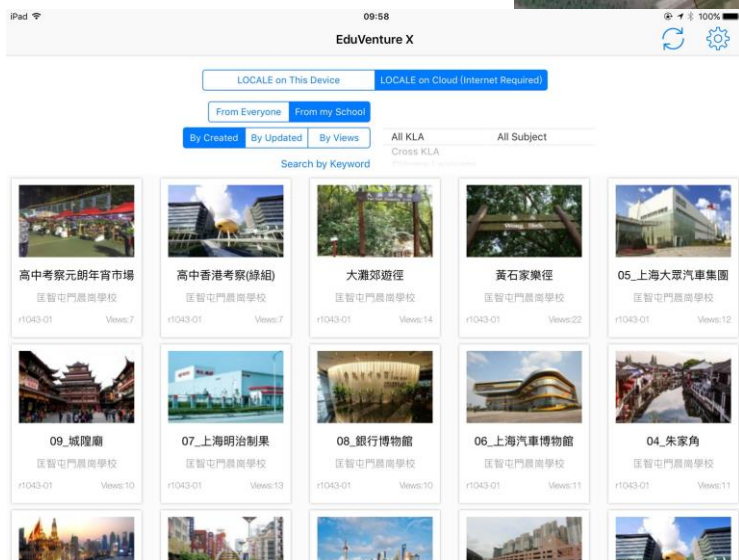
iPad 09:58 100%

EduVenture X

LOCALE on This Device | LOCALE on Cloud (Internet Required)

From Everyone | From my School

By Created | By Updated | By Views

All KLA | All Subject
Cross KLA

Search by Keyword

高中考察元朗年宵市場
匡智屯門晨崗學校
r1043-01 Views:7

高中香港考察(綠組)
匡智屯門晨崗學校
r1043-01 Views:7

大灘郊遊徑
匡智屯門晨崗學校
r1043-01 Views:14

黃石家樂徑
匡智屯門晨崗學校
r1043-01 Views:22

05_上海大眾汽車集團
匡智屯門晨崗學校
r1043-01 Views:12

09_城隍廟
匡智屯門晨崗學校
r1043-01 Views:10

07_上海明治制果
匡智屯門晨崗學校
r1043-01 Views:13

08_銀行博物館
匡智屯門晨崗學校
r1043-01 Views:10

06_上海汽車博物館
匡智屯門晨崗學校
r1043-01 Views:11

04_朱家角
匡智屯門晨崗學校
r1043-01 Views:11